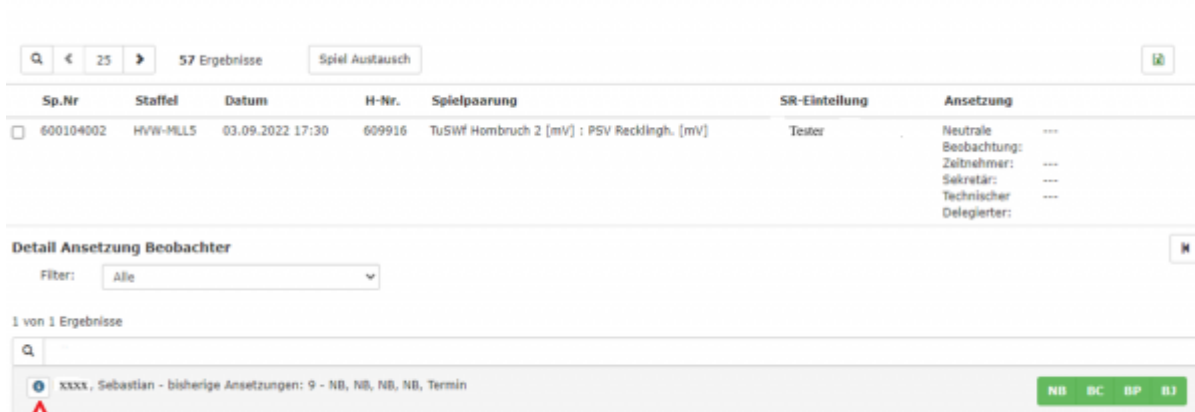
25 57 Ergebnisse Spiel Austausch

| Sp.Nr | Staffel | Datum | H-Nr. | Spielpaarung | SR-Einteilung | Ansetzung | |
|---|---|---|---|---|---|---|---|
| 600104002 | HVW-MLL5 | 03.09.2022 17:30 | 609916 | TuSWf Hombruch 2 [mV] : PSV Recklingh. [mV] | Tester | Neutrale Beobachtung: | --- |
| | | | | | | Zeitnehmer: | --- |
| | | | | | | Sekretär: | --- |
| | | | | | | Technischer Delegierter: | --- |

Detail Ansetzung Beobachter

Filter: Alle

1 von 1 Ergebnisse

xxxx, Sebastian - bisherige Ansetzungen: 9 - NB, NB, NB, NB, Termin

NB BC BP BJ